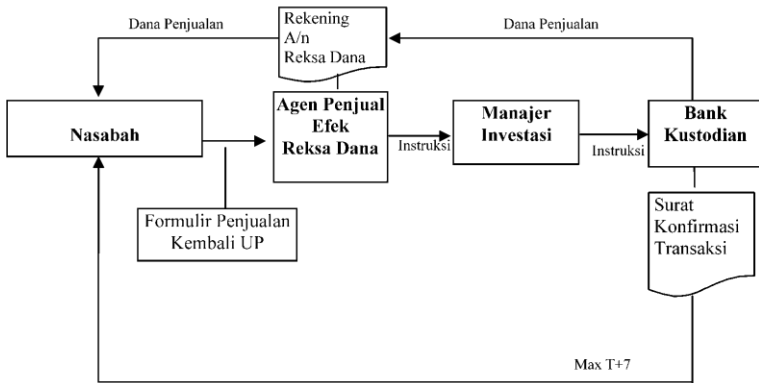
Dana Penjualan

Rekening A/n Reksa Dana

Dana Penjualan

Nasabah

Agen Penjual Efek Reksa Dana

Instruksi

Manajer Investasi

Instruksi

Bank Kustodian

Formulir Penjualan Kembali UP

Surat Konfirmasi Transaksi

Max T+7